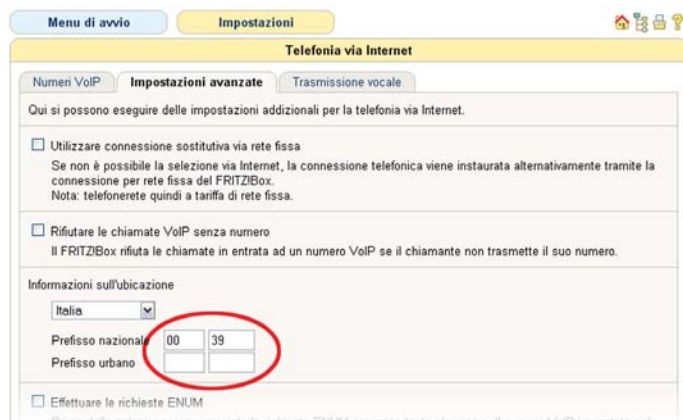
Menu di avvio

Impostazioni

Telefonia via Internet

Numeri VoIP

Impostazioni avanzate

Trasmissione vocale

Qui si possono eseguire delle impostazioni addizionali per la telefonia via Internet.

☐ Utilizzare connessione sostitutiva via rete fissa

Se non è possibile la selezione via Internet, la connessione telefonica viene instaurata alternativamente tramite la connessione per rete fissa del FRITZ!Box.
Nota: telefonerete quindi a tariffa di rete fissa.

☐ Rifiutare le chiamate VoIP senza numero

Il FRITZ!Box rifiuta le chiamate in entrata ad un numero VoIP se il chiamante non trasmette il suo numero.

Informazioni sull'ubicazione

Italia

Prefisso nazionale 00 39

Prefisso urbano

☐ Effettuare le richieste ENUM

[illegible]